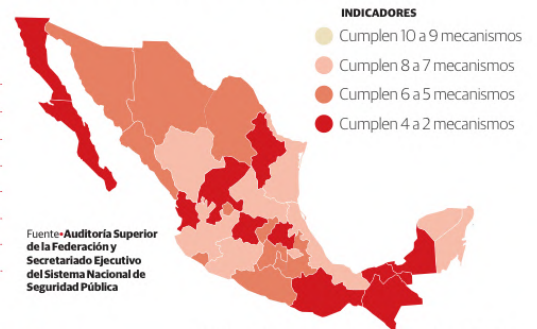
INDICADORES

Cumplen 10 a 9 mecanismos

Cumplen 8 a 7 mecanismos

Cumplen 6 a 5 mecanismos

Cumplen 4 a 2 mecanismos

Fuente•Auditoría Superior de la Federación y Secretariado Ejecutivo del Sistema Nacional de Seguridad Pública